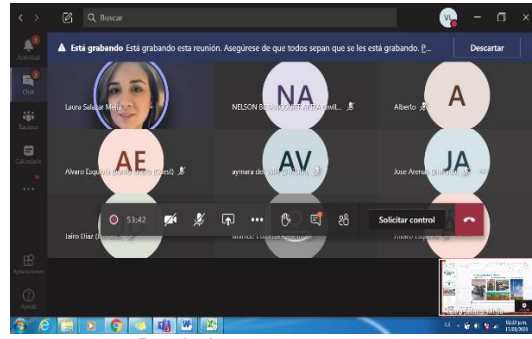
Buscar

VI

Actividad

Chat

Equipos

Calendario

Está grabando Está grabando esta reunión. Asegúrese de que todos sepan que se les está grabando. P...

Descartar

Laura Salazar Mejía

NA

NELSON B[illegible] (Invit...

A

Alberto

AE

Alvaro Esquivia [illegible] (Guest)

AV

aymara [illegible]

JA

Jose Arena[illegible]

53:42

Solicitar control

Jairo Díaz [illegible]

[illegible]

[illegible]

Aplicaciones

Ayuda

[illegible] p.m.
15/09/2020